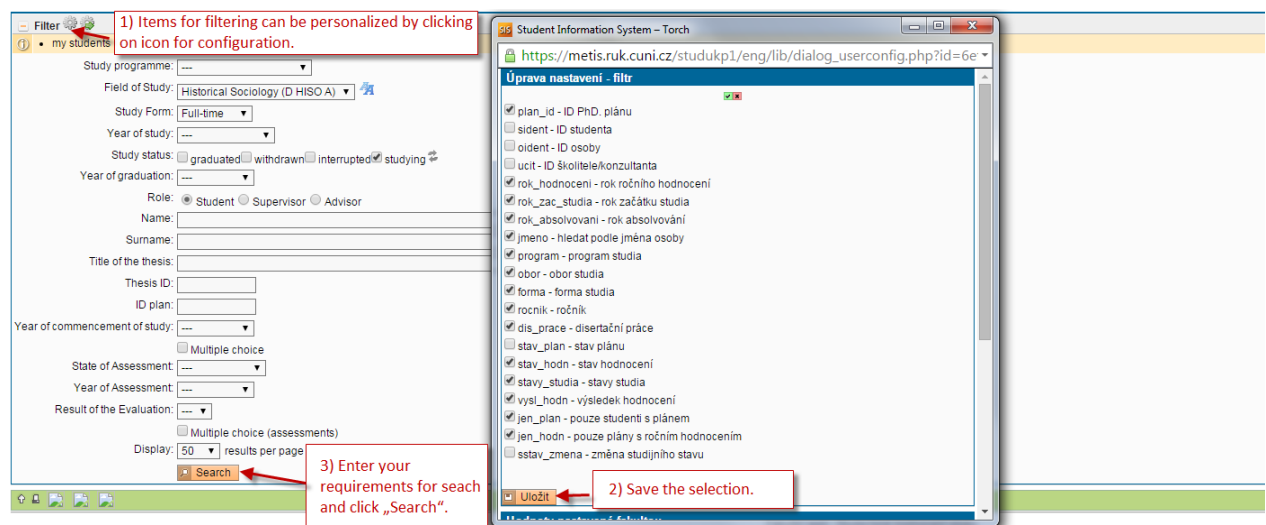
Filter

1) Items for filtering can be personalized by clicking on icon for configuration.

my students

Study programme: ---

Field of Study: Historical Sociology (D HISO A)

Study Form: Full-time

Year of study: ---

Study status: graduated withdrawn interrupted studying

Year of graduation: ---

Role: Student Supervisor Advisor

Name:

Surname:

Title of the thesis:

Thesis ID:

ID plan:

Year of commencement of study: ---

Multiple choice

State of Assessment: ---

Year of Assessment: ---

Result of the Evaluation: ---

Multiple choice (assessments)

Display: 50 results per page

Search

3) Enter your requirements for search and click „Search".

Student Information System – Torch

https://metis.ruk.cuni.cz/studukp1/eng/lib/dialog_userconfig.php?id=6e

Úprava nastavení - filtr

plan_id - ID PhD. plánu
sident - ID studenta
oident - ID osoby
ucit - ID školitele/konzultanta
rok_hodnoceni - rok ročního hodnocení
rok_zac_studia - rok začátku studia
rok_absolvovani - rok absolvování
jmeno - hledat podle jména osoby
program - program studia
obor - obor studia
forma - forma studia
rocnik - ročník
dis_prace - disertační práce
stav_plan - stav plánu
stav_hodn - stav hodnocení
stavy_studia - stavy studia
vysl_hodn - výsledek hodnocení
jen_plan - pouze studenti s plánem
jen_hodn - pouze plány s ročním hodnocením
sstav_zmena - změna studijního stavu

Uložit

2) Save the selection.